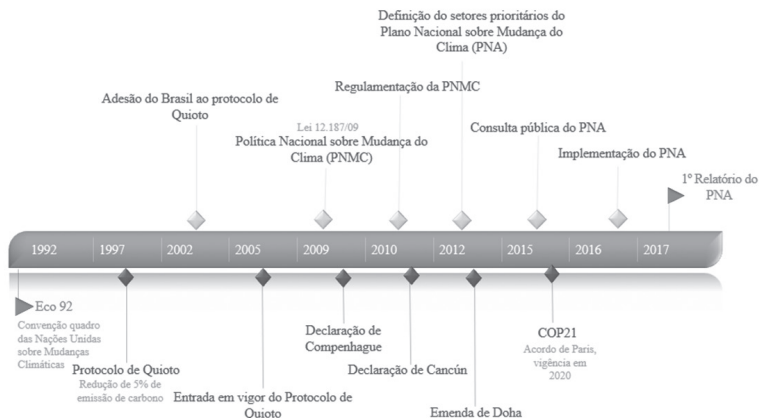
Definição do setores prioritários do Plano Nacional sobre Mudança do Clima (PNA)

Adesão do Brasil ao protocolo de Quioto

Regulamentação da PNMC

Lei 12.187/09
Política Nacional sobre Mudança do Clima (PNMC)

Consulta pública do PNA

Implementação do PNA

1º Relatório do PNA

| 1992 | 1997 | 2002 | 2005 | 2009 | 2010 | 2012 | 2015 | 2016 | 2017 |
|---|---|---|---|---|---|---|---|---|---|

Eco 92
Convenção quadro das Nações Unidas sobre Mudanças Climáticas

Protocolo de Quioto
Redução de 5% de emissão de carbono

Entrada em vigor do Protocolo de Quioto

Declaração de Compenhague

Declaração de Cancún

Emenda de Doha

COP21
Acordo de Paris, vigência em 2020